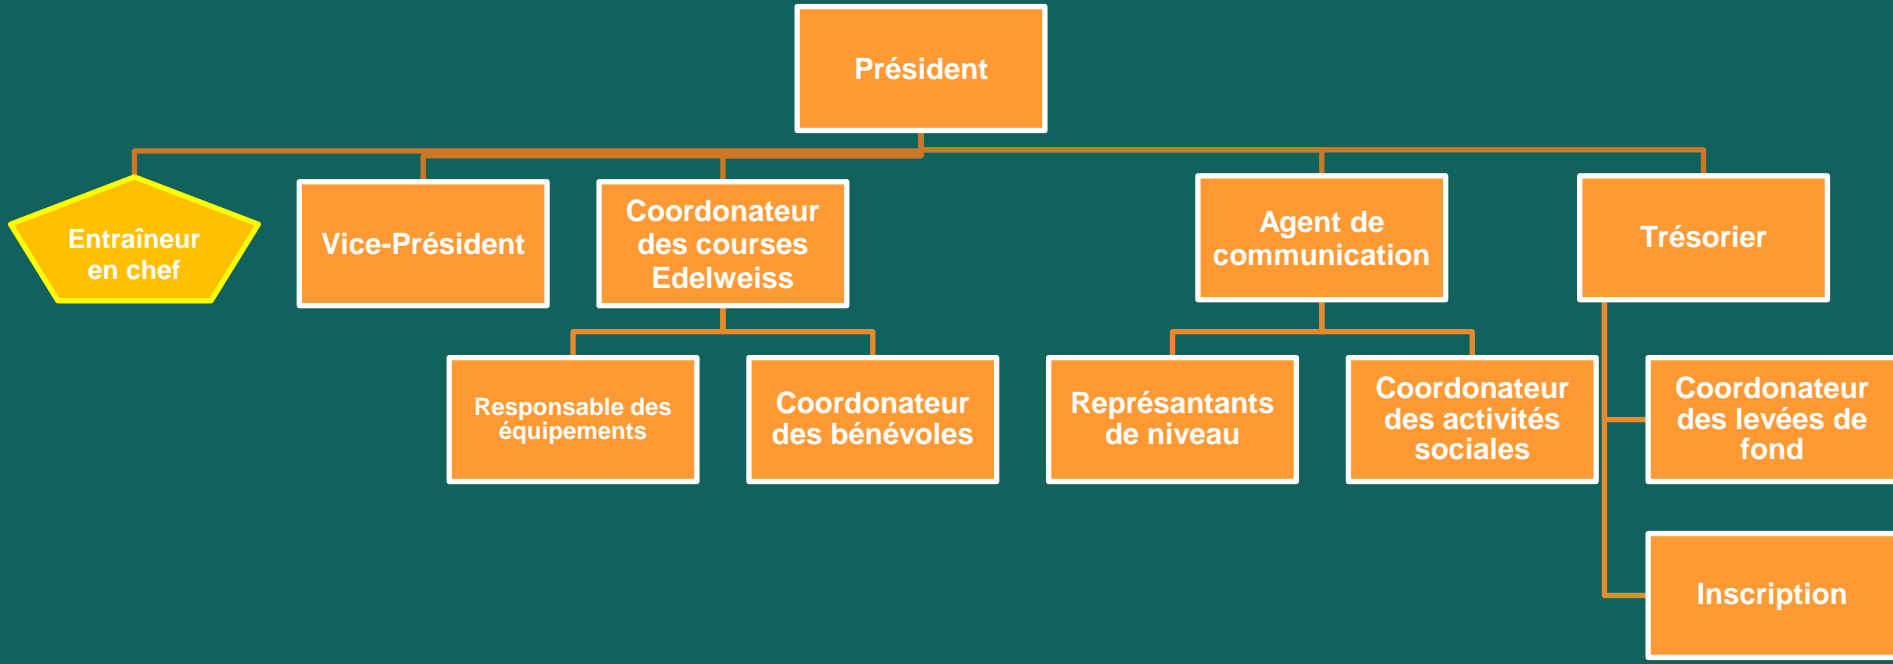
Président

Entraîneur en chef

Vice-Président

Coordonateur des courses Edelweiss

Agent de communication

Trésorier

Responsable des équipements

Coordonateur des bénévoles

Représantants de niveau

Coordonateur des activités sociales

Coordonateur des levées de fond

Inscription